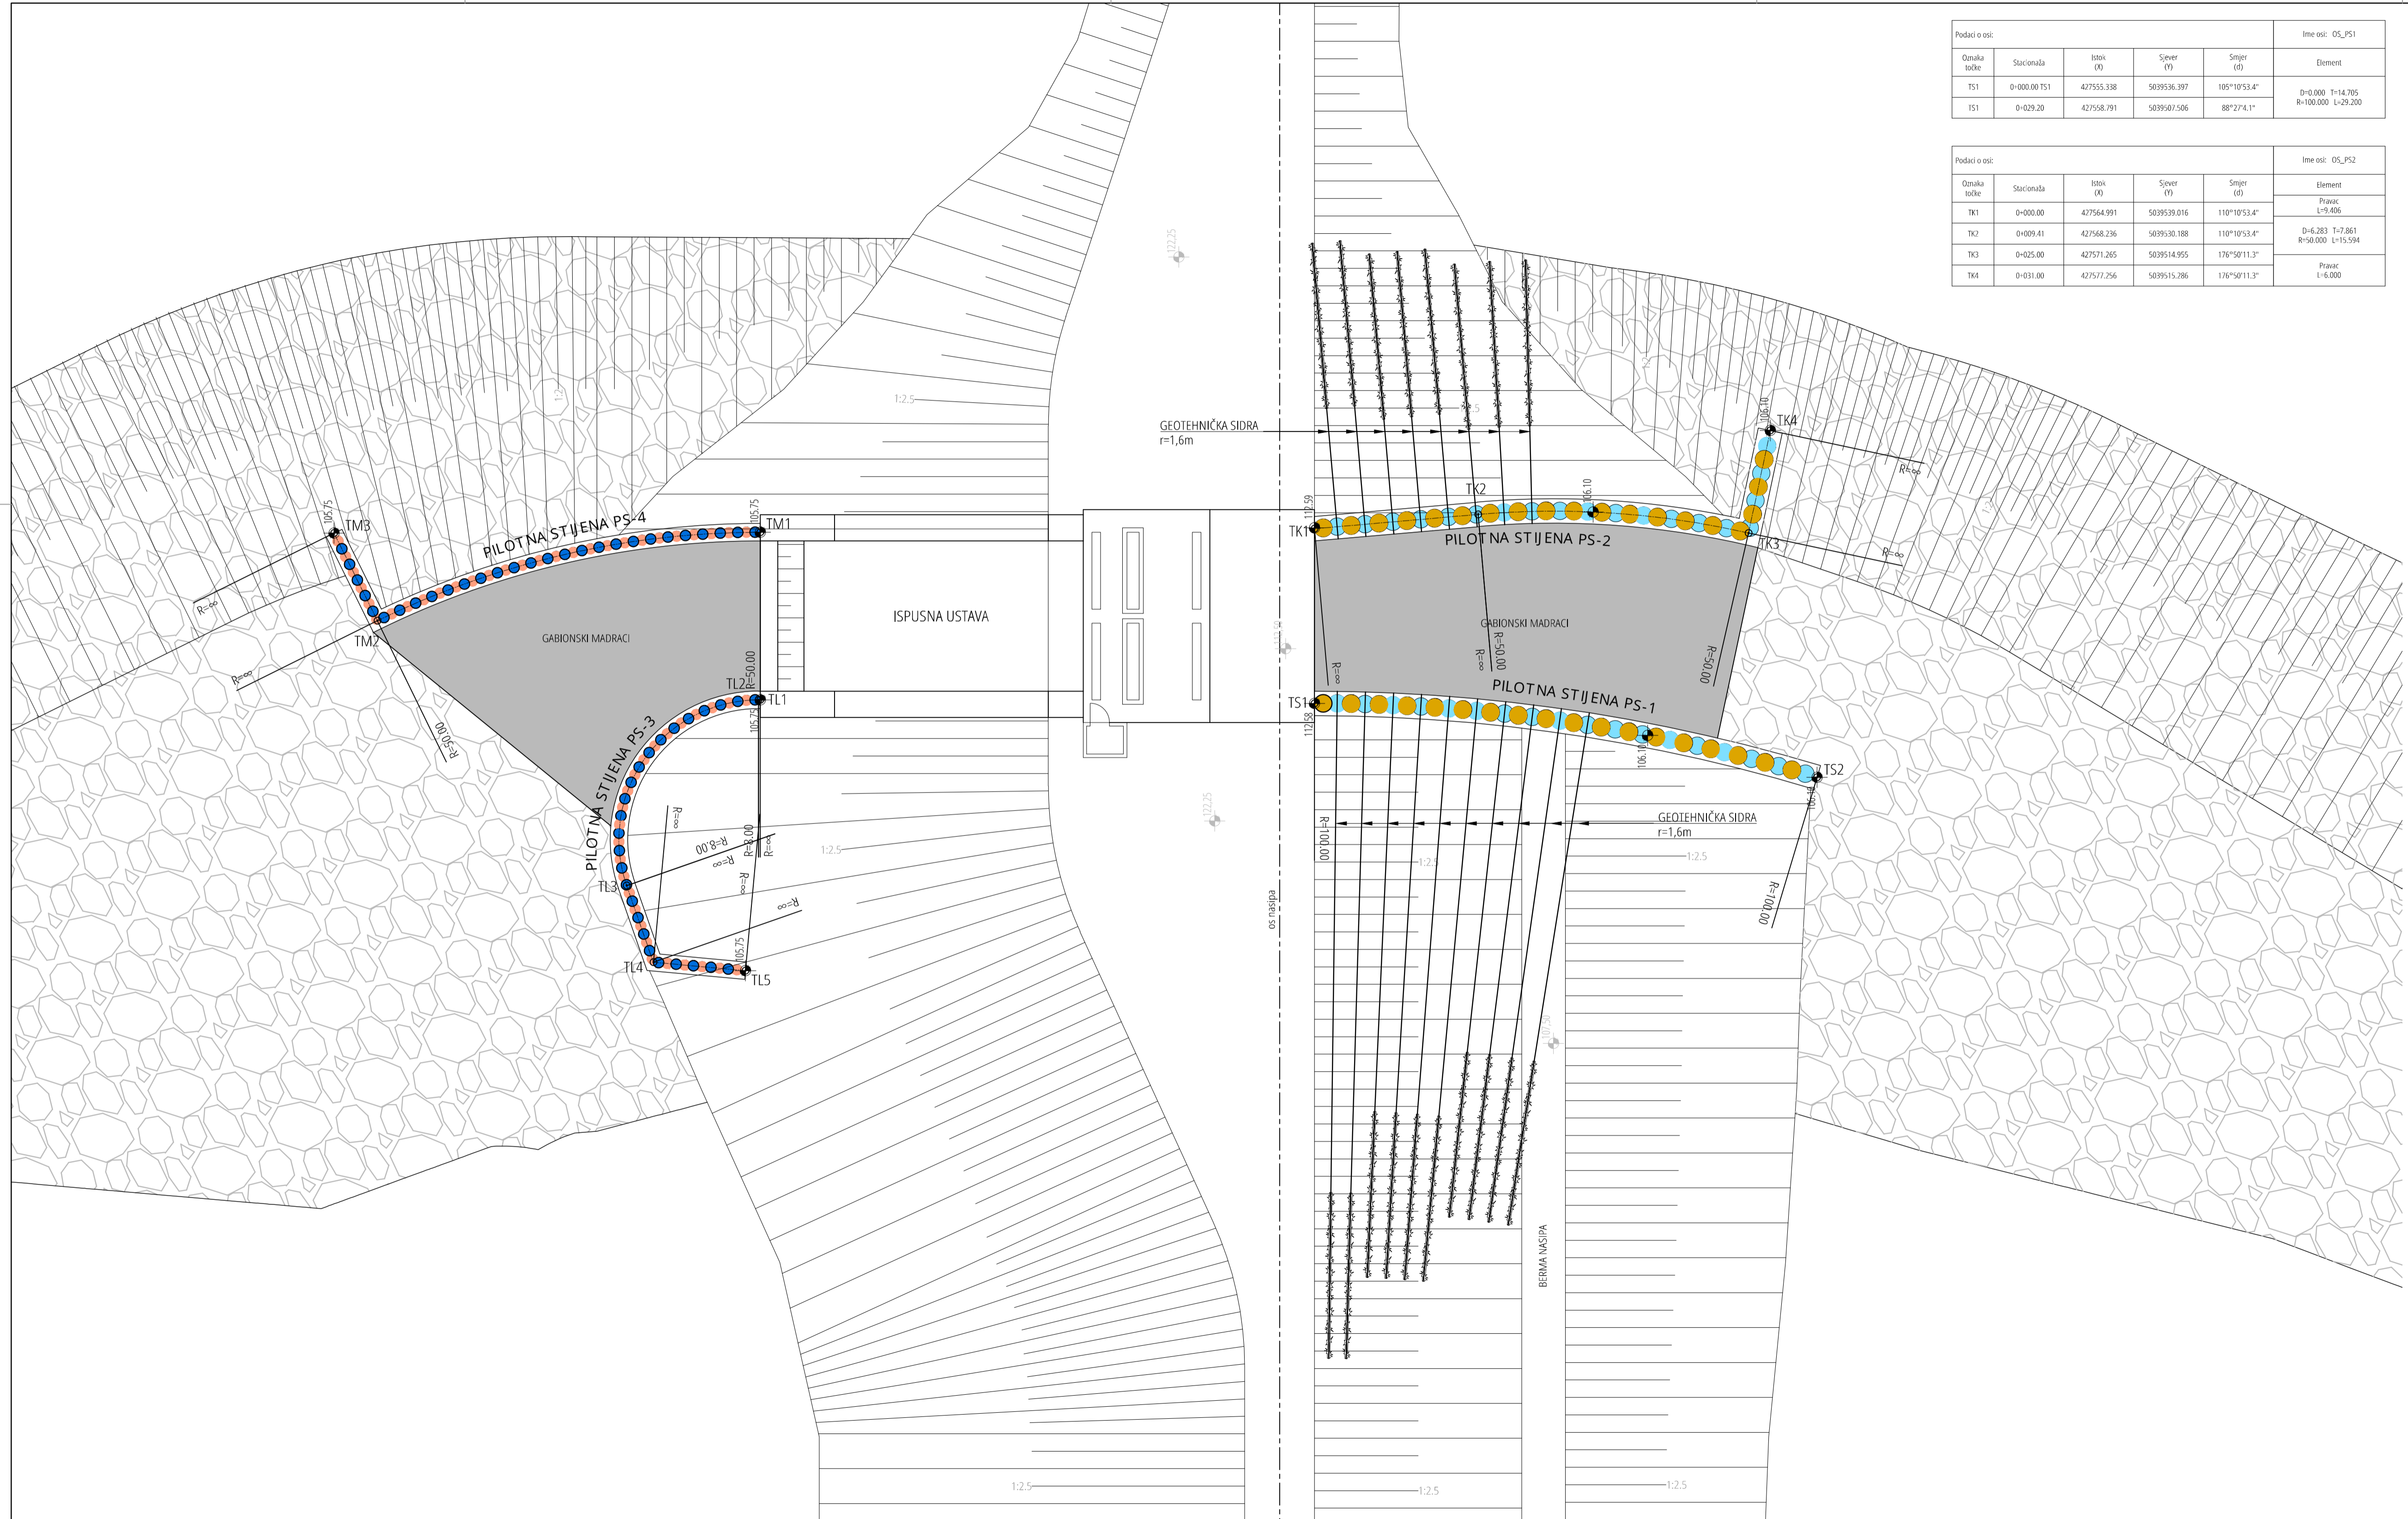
| Podaci o osi: | | | | | Ime osi: OS_PS1 |
|---|---|---|---|---|---|
| Oznaka točke | Stacionaža | Istok (X) | Sjever (Y) | Smjer (d) | Element |
| TS1 | 0+000.00 TS1 | 427555.338 | 5039536.397 | 105°10'53.4" | D=0.000 T=14.705 R=100.000 L=29.200 |
| TS1 | 0+029.20 | 427558.791 | 5039507.506 | 88°27'4.1" | |

| Podaci o osi: | | | | | Ime osi: OS_PS2 |
|---|---|---|---|---|---|
| Oznaka točke | Stacionaža | Istok (X) | Sjever (Y) | Smjer (d) | Element |
| TK1 | 0+000.00 | 427564.991 | 5039539.016 | 110°10'53.4" | Pravac L=9.406 |
| TK2 | 0+009.41 | 427568.236 | 5039530.188 | 110°10'53.4" | D=6.283 T=7.861 R=50.000 L=15.594 |
| TK3 | 0+025.00 | 427571.265 | 5039514.955 | 176°50'11.3" | |
| TK4 | 0+031.00 | 427577.256 | 5039515.286 | 176°50'11.3" | Pravac L=6.000 |

GEOTEHNIČKA SIDRA
r=1,6m

TM3
105.75
TM1
105.75
PILOTNA STIJENA PS-4
R=∞
TM2
GABIONSKI MADRACI
R=∞
R=50.00
TL2
R=50.00
TL1
105.75
PILOTNA STIJENA PS-3
R=∞
R=8.00
R=8.00
R=∞
R=∞
R=∞
TL3
TL4
105.75
TL5
ISPUSNA USTAVA
1:2.5
1:2.5
1:2.5
122.25
122.25
os nasipa
TK1
110.59
TK2
106.10
TK4
106.10
TK3
R=∞
R=∞
PILOTNA STIJENA PS-2
GABIONSKI MADRACI
R=50.00
R=∞
R=50.00
R=∞
TS1
112.58
PILOTNA STIJENA PS-1
106.10
TS2
GEOTEHNIČKA SIDRA
r=1,6m
R=100.00
R=100.00
1:2.5
1:2.5
1:2.5
1:2.5
1:2.5
BERMA NASIPA